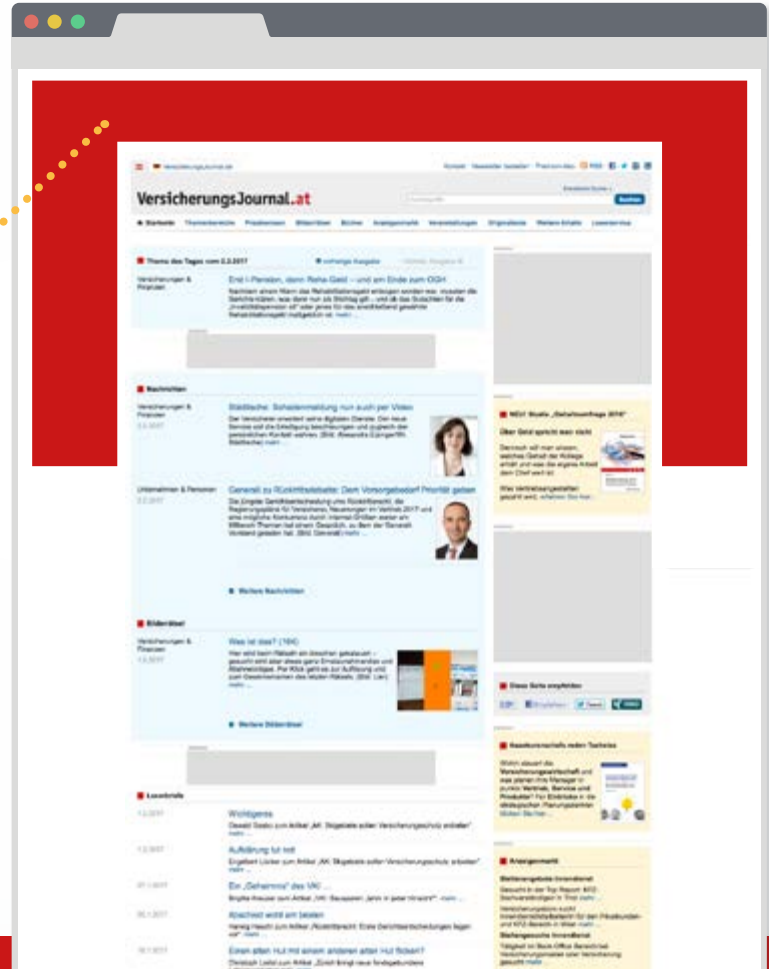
VersicherungsJournal.at

Suchen

Startseite Themenbereiche Praxiswissen Bilderrätsel Bücher Anzeigenmarkt Veranstaltungen Originalstelle Weitere Inhalte Leserservice

Thema des Tages vom 2.2.2017

Versicherungen & Finanzen

Erst in Pension, dann Reha-Geld – und am Ende zum OGH

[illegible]

Nachrichten

Versicherungen & Finanzen

Städtische: Schadenmeldung nun auch per Video

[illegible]

Unternehmen & Personen

Generali zu Rückhaltsdebatte: Dem Vorsorgebedarf Priorität geben

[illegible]

Weitere Nachrichten

Bilderrätsel

Versicherungen & Finanzen

Was ist das? (184)

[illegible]

Weitere Bilderrätsel

Leserbriefe

Wichtigeres

Aufklärung tut not

Ein „Geheimnis" des VKI ...

Abschied wohl am besten

Einen alten Hut mit einem anderen alten Hut flicken?

NEU! Studie „Gehaltsumfrage 2016"

Über Geld spricht man nicht

Diese Seite empfehlen

Assekuranzchefs reden Tacheles

Anzeigenmarkt

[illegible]